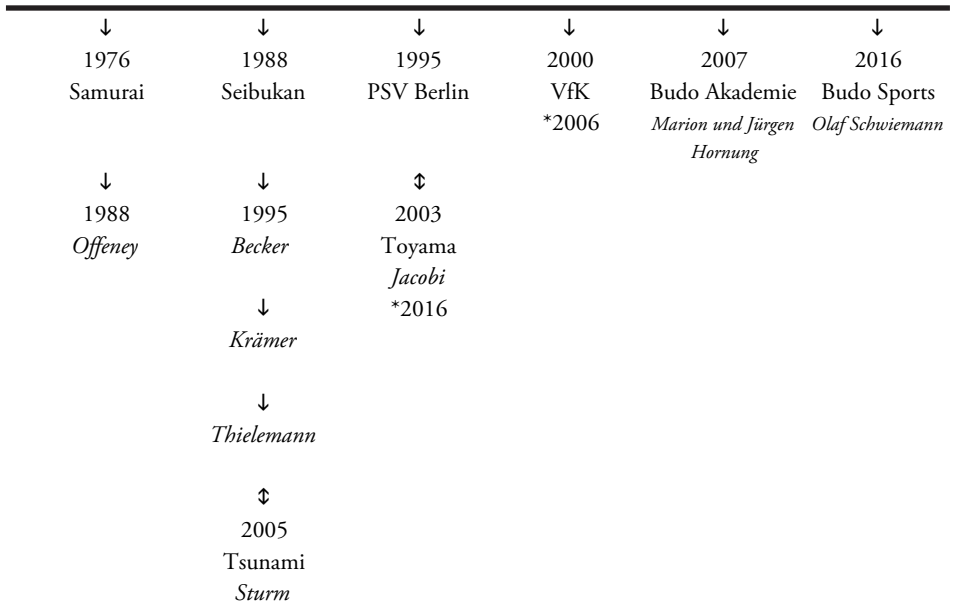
| ↓ | ↓ | ↓ | ↓ | ↓ | ↓ |
|---|---|---|---|---|---|
| 1976 | 1988 | 1995 | 2000 | 2007 | 2016 |
| Samurai | Seibukan | PSV Berlin | VfK | Budo Akademie | Budo Sports |
| | | | *2006 | *Marion und Jürgen Hornung* | *Olaf Schwiemann* |
| ↓ | ↓ | ↕ | | | |
| 1988 | 1995 | 2003 | | | |
| *Offeney* | *Becker* | Toyama | | | |
| | | *Jacobi* | | | |
| | ↓ | *2016 | | | |
| | *Krämer* | | | | |
| | ↓ | | | | |
| | *Thielemann* | | | | |
| | ↕ | | | | |
| | 2005 | | | | |
| | Tsunami | | | | |
| | *Sturm* | | | | |